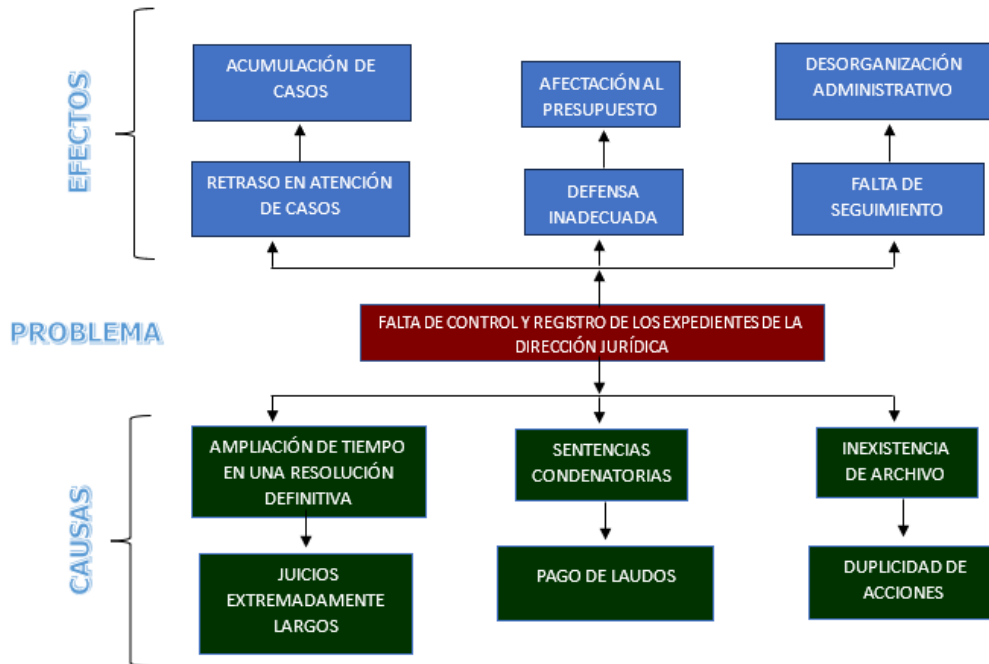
EFECTOS

ACUMULACIÓN DE CASOS

AFECTACIÓN AL PRESUPUESTO

DESORGANIZACIÓN ADMINISTRATIVO

RETRASO EN ATENCIÓN DE CASOS

DEFENSA INADECUADA

FALTA DE SEGUIMIENTO

PROBLEMA

FALTA DE CONTROL Y REGISTRO DE LOS EXPEDIENTES DE LA DIRECCIÓN JURÍDICA

CAUSAS

AMPLIACIÓN DE TIEMPO EN UNA RESOLUCIÓN DEFINITIVA

SENTENCIAS CONDENATORIAS

INEXISTENCIA DE ARCHIVO

JUICIOS EXTREMADAMENTE LARGOS

PAGO DE LAUDOS

DUPLICIDAD DE ACCIONES